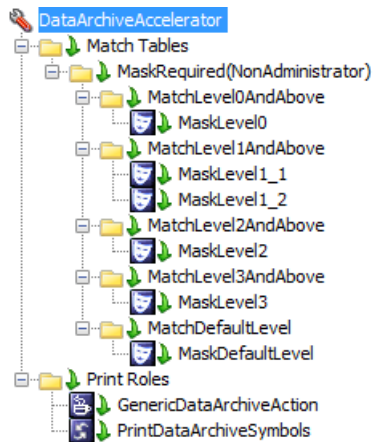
DataArchiveAccelerator
Match Tables
MaskRequired(NonAdministrator)
MatchLevel0AndAbove
MaskLevel0
MatchLevel1AndAbove
MaskLevel1_1
MaskLevel1_2
MatchLevel2AndAbove
MaskLevel2
MatchLevel3AndAbove
MaskLevel3
MatchDefaultLevel
MaskDefaultLevel
Print Roles
GenericDataArchiveAction
PrintDataArchiveSymbols